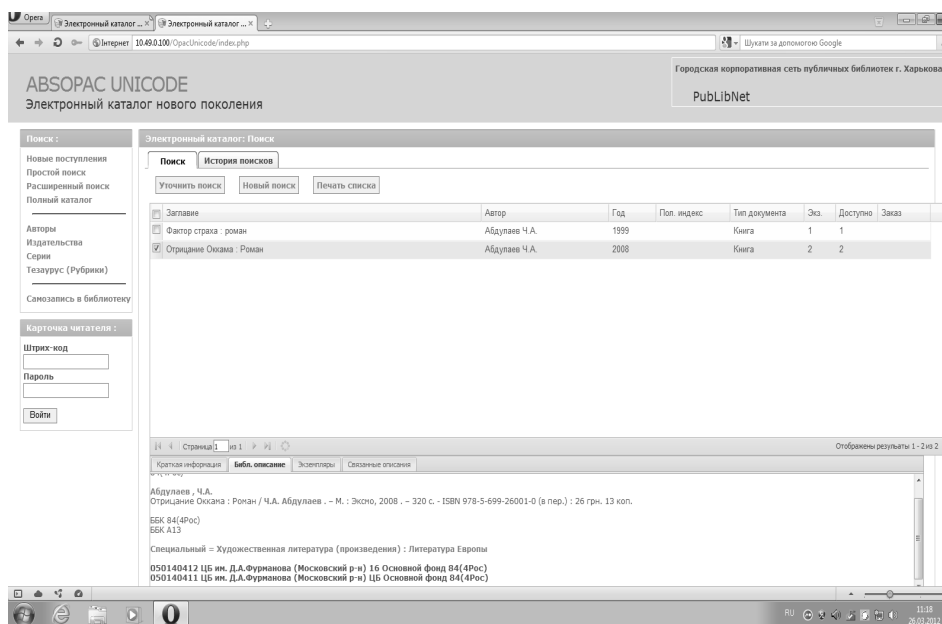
Opera | Электронный каталог ... | Электронный каталог ...

Інтернет 10.49.0.100/OpacUnicode/index.php

Шукати за допомогою Google

ABSOPAC UNICODE
Электронный каталог нового поколения

Городская корпоративная сеть публичных библиотек г. Харькова
PubLibNet

Поиск :
Новые поступления
Простой поиск
Расширенный поиск
Полный каталог

Авторы
Издательства
Серии
Тезаурус (Рубрики)

Самозапись в библиотеку

Карточка читателя :
Штрих-код
Пароль
Войти

Электронный каталог: Поиск

Поиск | История поисков

Уточнить поиск | Новый поиск | Печать списка

| Заглавие | Автор | Год | Пол. индекс | Тип документа | Экз. | Доступно | Заказ |
|---|---|---|---|---|---|---|---|
| Фактор страха : роман | Абдулаев Ч.А. | 1999 | | Книга | 1 | 1 | |
| Отрицание Оккама : Роман | Абдулаев Ч.А. | 2008 | | Книга | 2 | 2 | |

Страница 1 из 1

Отображены результаты 1 - 2 из 2

Краткая информация | Библ. описание | Экземпляры | Связанные описания

Абдулаев , Ч.А.
Отрицание Оккама : Роман / Ч.А. Абдулаев . – М. : Эксмо, 2008 . – 320 с. - ISBN 978-5-699-26001-0 (в пер.) : 26 грн. 13 коп.

ББК 84(4Рос)
ББК А13

Специальный = Художественная литература (произведения) : Литература Европы

050140412 ЦБ им. Д.А.Фурманова (Московский р-н) 16 Основной фонд 84(4Рос)
050140411 ЦБ им. Д.А.Фурманова (Московский р-н) ЦБ Основной фонд 84(4Рос)

RU 11:18 26.03.2012